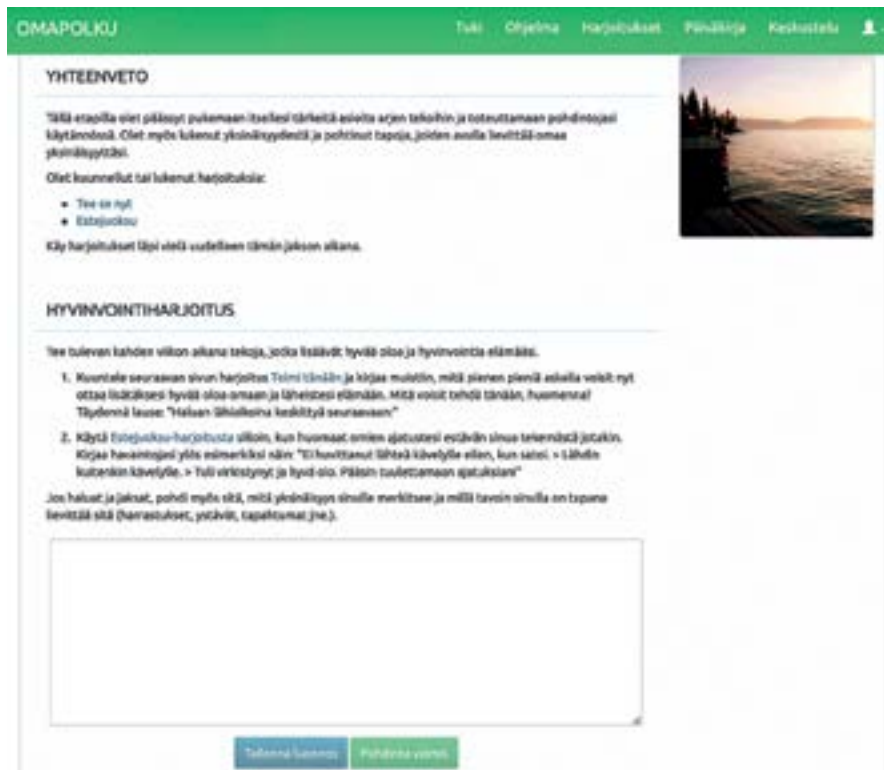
OMAPOLKU

Tuki Ohjelma Harjoitukset Päiväkirja Keskustelu

YHTEENVETO

Tällä etapilla olet päässyt pukemaan itsellesi tärkeitä asioita arjen tekoihin ja toteuttamaan pohdintojasi käytännössä. Olet myös lukenut yksinäisyydestä ja pohtinut tapoja, joiden avulla lievittää omaa yksinäisyyttäsi.

Olet kuunnellut tai lukenut harjoituksia:

- Tee se nyt
- Estejuoksu

Käy harjoitukset läpi vielä uudelleen tämän jakson aikana.

HYVINVOINTIHARJOITUS

Tee tulevan kahden viikon aikana tekoja, jotka lisäävät hyvää oloa ja hyvinvointia elämääsi.

1. Kuuntele seuraavan sivun harjoitus Toimi tänään ja kirjaa muistiin, mitä pienen pieniä asioita voisit nyt ottaa lisätäksesi hyvää oloa omaan ja läheistesi elämään. Mitä voisit tehdä tänään, huomenna? Täydennä lause: "Haluan lähiaikoina keskittyä seuraavaan:"
2. Käytä Estejuoksu-harjoitusta silloin, kun huomaat omien ajatustesi estävän sinua tekemästä jotakin. Kirjaa havaintojasi ylös esimerkiksi näin: "Ei huvittanut lähteä kävelylle eilen, kun satoi. > Lähdin kuitenkin kävelylle. > Tuli virkistynyt ja hyvä olo. Pääsin tuulettamaan ajatuksiani"

Jos haluat ja jaksat, pohdi myös sitä, mitä yksinäisyys sinulle merkitsee ja millä tavoin sinulla on tapana lievittää sitä (harrastukset, ystävät, tapahtumat jne.).

Tallenna luonnos Pohdinta valmis